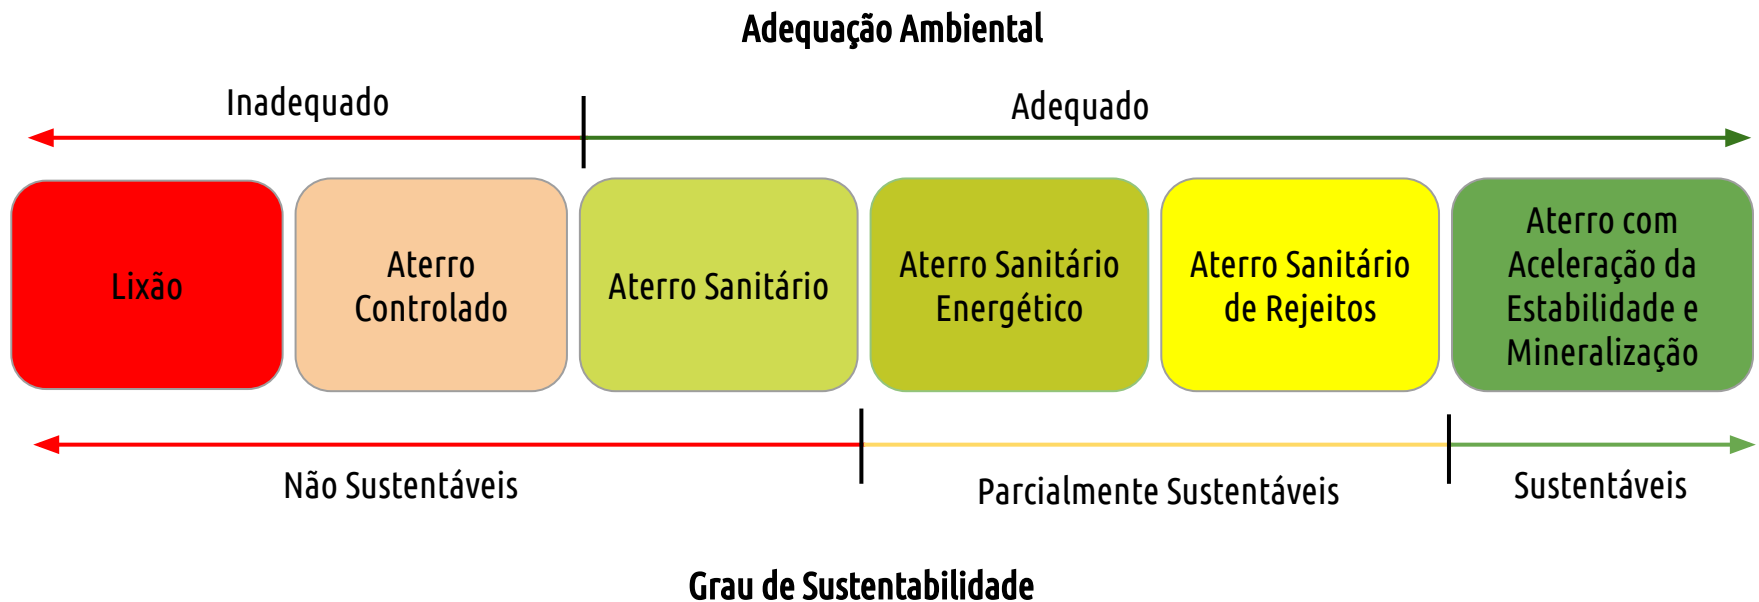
Adequação Ambiental

Inadequado

Adequado

Lixão

Aterro Controlado

Aterro Sanitário

Aterro Sanitário Energético

Aterro Sanitário de Rejeitos

Aterro com Aceleração da Estabilidade e Mineralização

Não Sustentáveis

Parcialmente Sustentáveis

Sustentáveis

Grau de Sustentabilidade